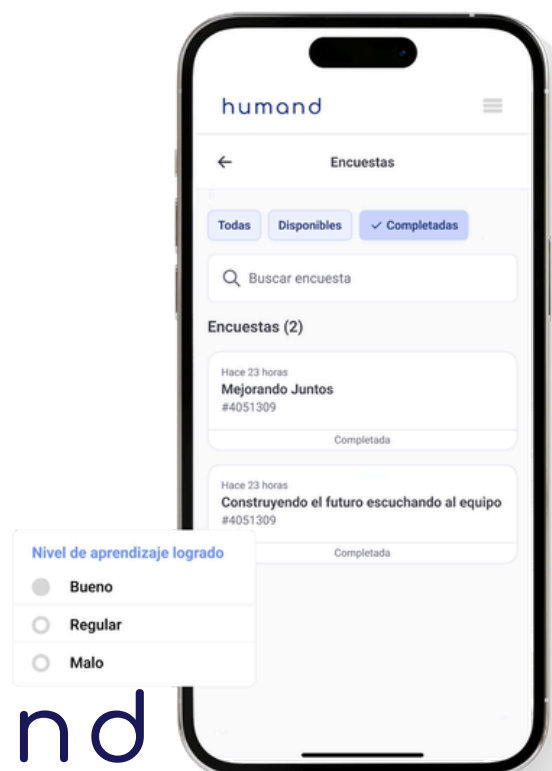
humand

Encuestas

Todas Disponibles ✓ Completadas

Buscar encuesta

Encuestas (2)

Hace 23 horas
Mejorando Juntos
#4051309
Completada

Hace 23 horas
Construyendo el futuro escuchando al equipo
#4051309
Completada

Nivel de aprendizaje logrado
Bueno
Regular
Malo

nd